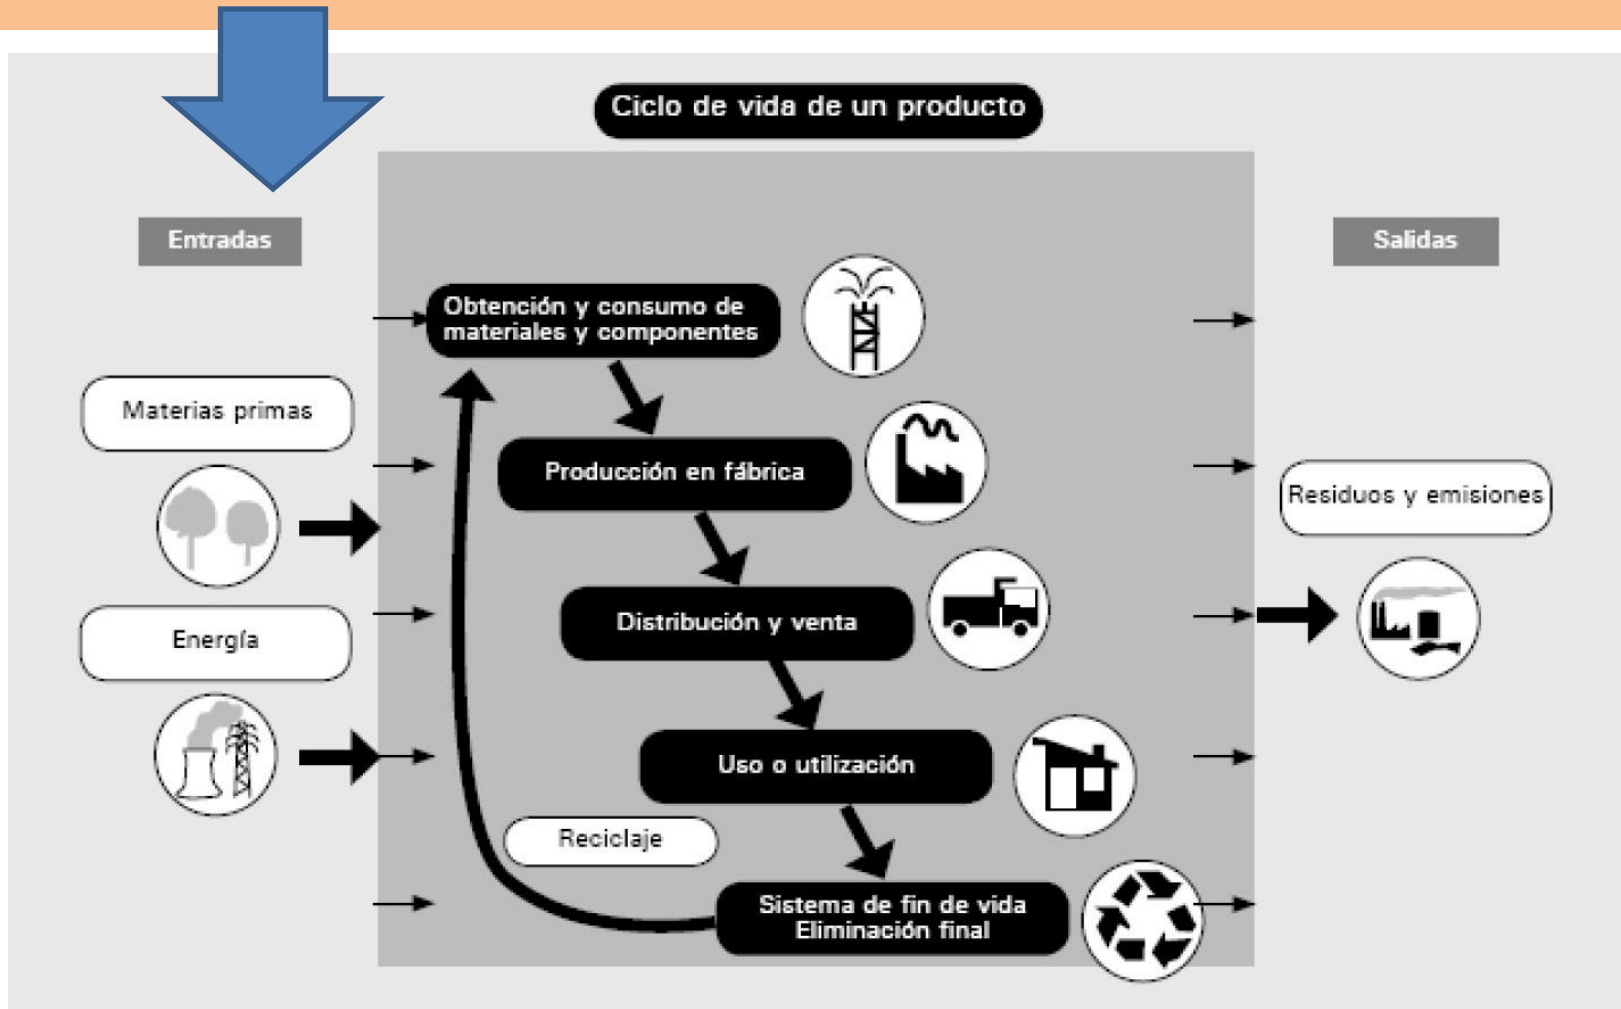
Ciclo de vida de un producto

Entradas

Salidas

Materias primas

Energía

Obtención y consumo de materiales y componentes

Producción en fábrica

Distribución y venta

Uso o utilización

Reciclaje

Sistema de fin de vida Eliminación final

Residuos y emisiones